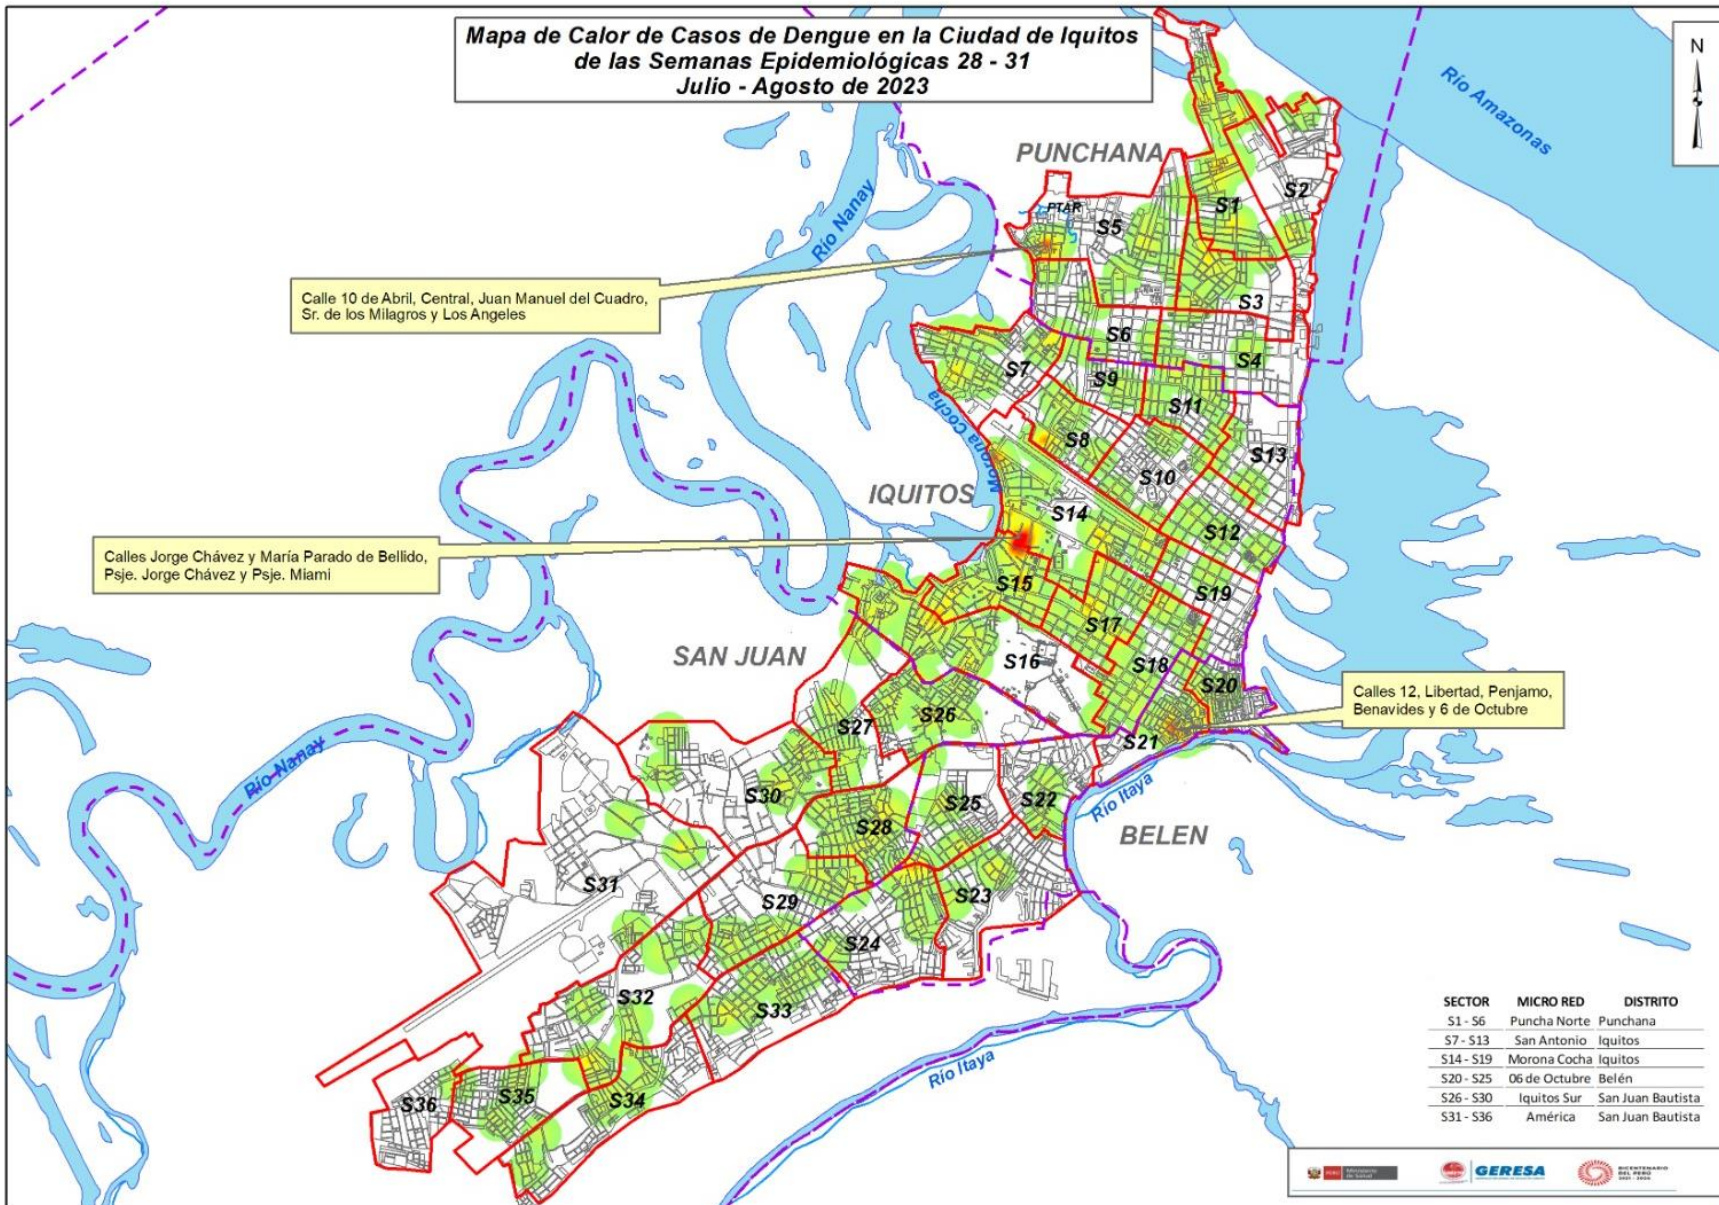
Mapa de Calor de Casos de Dengue en la Ciudad de Iquitos
de las Semanas Epidemiológicas 28 - 31
Julio - Agosto de 2023

N

Río Amazonas

PUNCHANA

Río Nanay

PTAR

S5 S1 S2 S3 S6 S4 S7 S9 S11 S8 S13 S10 S14 S12 S15 S19 S17 S16 S18 S20 S21 S27 S26 S30 S25 S22 S28 S31 S29 S23 S24 S32 S33 S35 S34 S36

Calle 10 de Abril, Central, Juan Manuel del Cuadro, Sr. de los Milagros y Los Angeles

Morona Cocha

IQUITOS

Calles Jorge Chávez y María Parado de Bellido, Psje. Jorge Chávez y Psje. Miami

SAN JUAN

Calles 12, Libertad, Penjamo, Benavides y 6 de Octubre

Río Nanay

Río Itaya

BELEN

Río Itaya

| SECTOR | MICRO RED | DISTRITO |
|---|---|---|
| S1 - S6 | Puncha Norte | Punchana |
| S7 - S13 | San Antonio | Iquitos |
| S14 - S19 | Morona Cocha | Iquitos |
| S20 - S25 | 06 de Octubre | Belén |
| S26 - S30 | Iquitos Sur | San Juan Bautista |
| S31 - S36 | América | San Juan Bautista |

GERESA